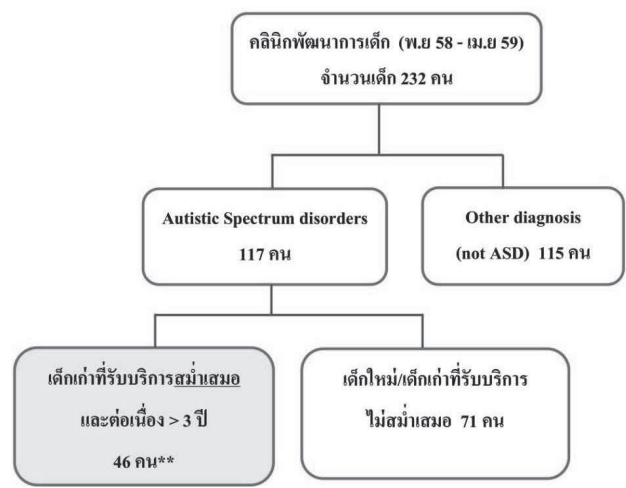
คลินิกพัฒนาการเด็ก (พ.ย 58 - เม.ย 59)
จำนวนเด็ก 232 คน

Autistic Spectrum disorders
117 คน

Other diagnosis
(not ASD) 115 คน

เด็กเก่าที่รับบริการสม่ำเสมอ
และต่อเนื่อง > 3 ปี
46 คน**

เด็กใหม่/เด็กเก่าที่รับบริการ
ไม่สม่ำเสมอ 71 คน